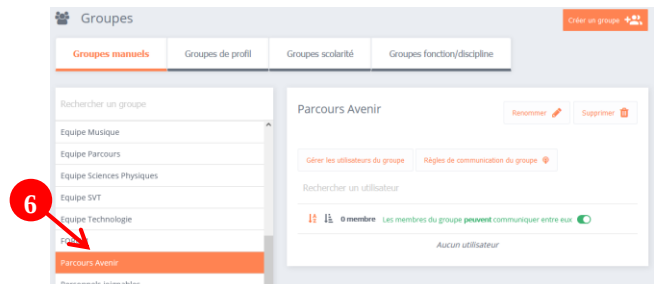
Groupes

Créer un groupe

Groupes manuels | Groupes de profil | Groupes scolarité | Groupes fonction/discipline

Rechercher un groupe

Equipe Musique
Equipe Parcours
Equipe Sciences Physiques
Equipe SVT
Equipe Technologie
FO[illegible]
Parcours Avenir
Personnels joignables

6

Parcours Avenir

Renommer
Supprimer

Gérer les utilisateurs du groupe
Règles de communication du groupe

Rechercher un utilisateur

0 membre Les membres du groupe peuvent communiquer entre eux

Aucun utilisateur